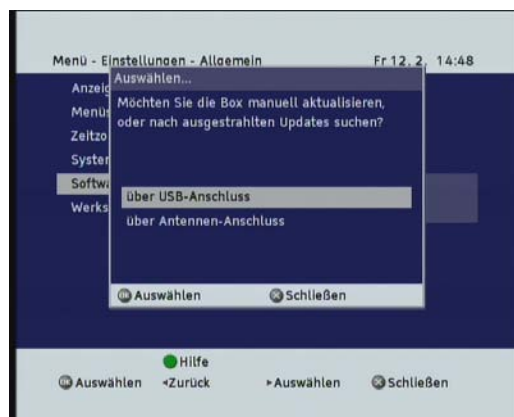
Menü - Einstellungen - Allgemein
Fr 12.2. 14:48

Anzeig
Menüs
Zeitzo
Syster
Softw
Werks

Auswählen...
Möchten Sie die Box manuell aktualisieren, oder nach ausgestrahlten Updates suchen?

über USB-Anschluss
über Antennen-Anschluss

Auswählen
Schließen

Hilfe
Auswählen
Zurück
Auswählen
Schließen